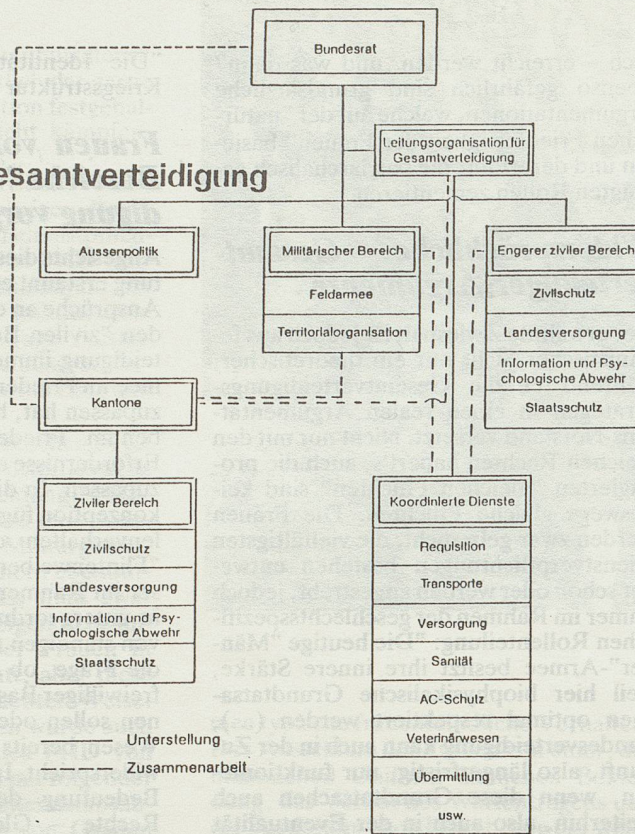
Gesamtverteidigung

Bundesrat

Leitungsorganisation für Gesamtverteidigung

Aussenpolitik

Militärischer Bereich

Feldarmee

Territorialorganisation

Engerer ziviler Bereich

Zivilschutz

Landesversorgung

Information und Psychologische Abwehr

Staatsschutz

Kantone

Ziviler Bereich

Zivilschutz

Landesversorgung

Information und Psychologische Abwehr

Staatsschutz

Koordinierte Dienste

Requisition

Transporte

Versorgung

Sanität

AC-Schutz

Veterinärwesen

Übermittlung

usw.

Unterstellung

Zusammenarbeit